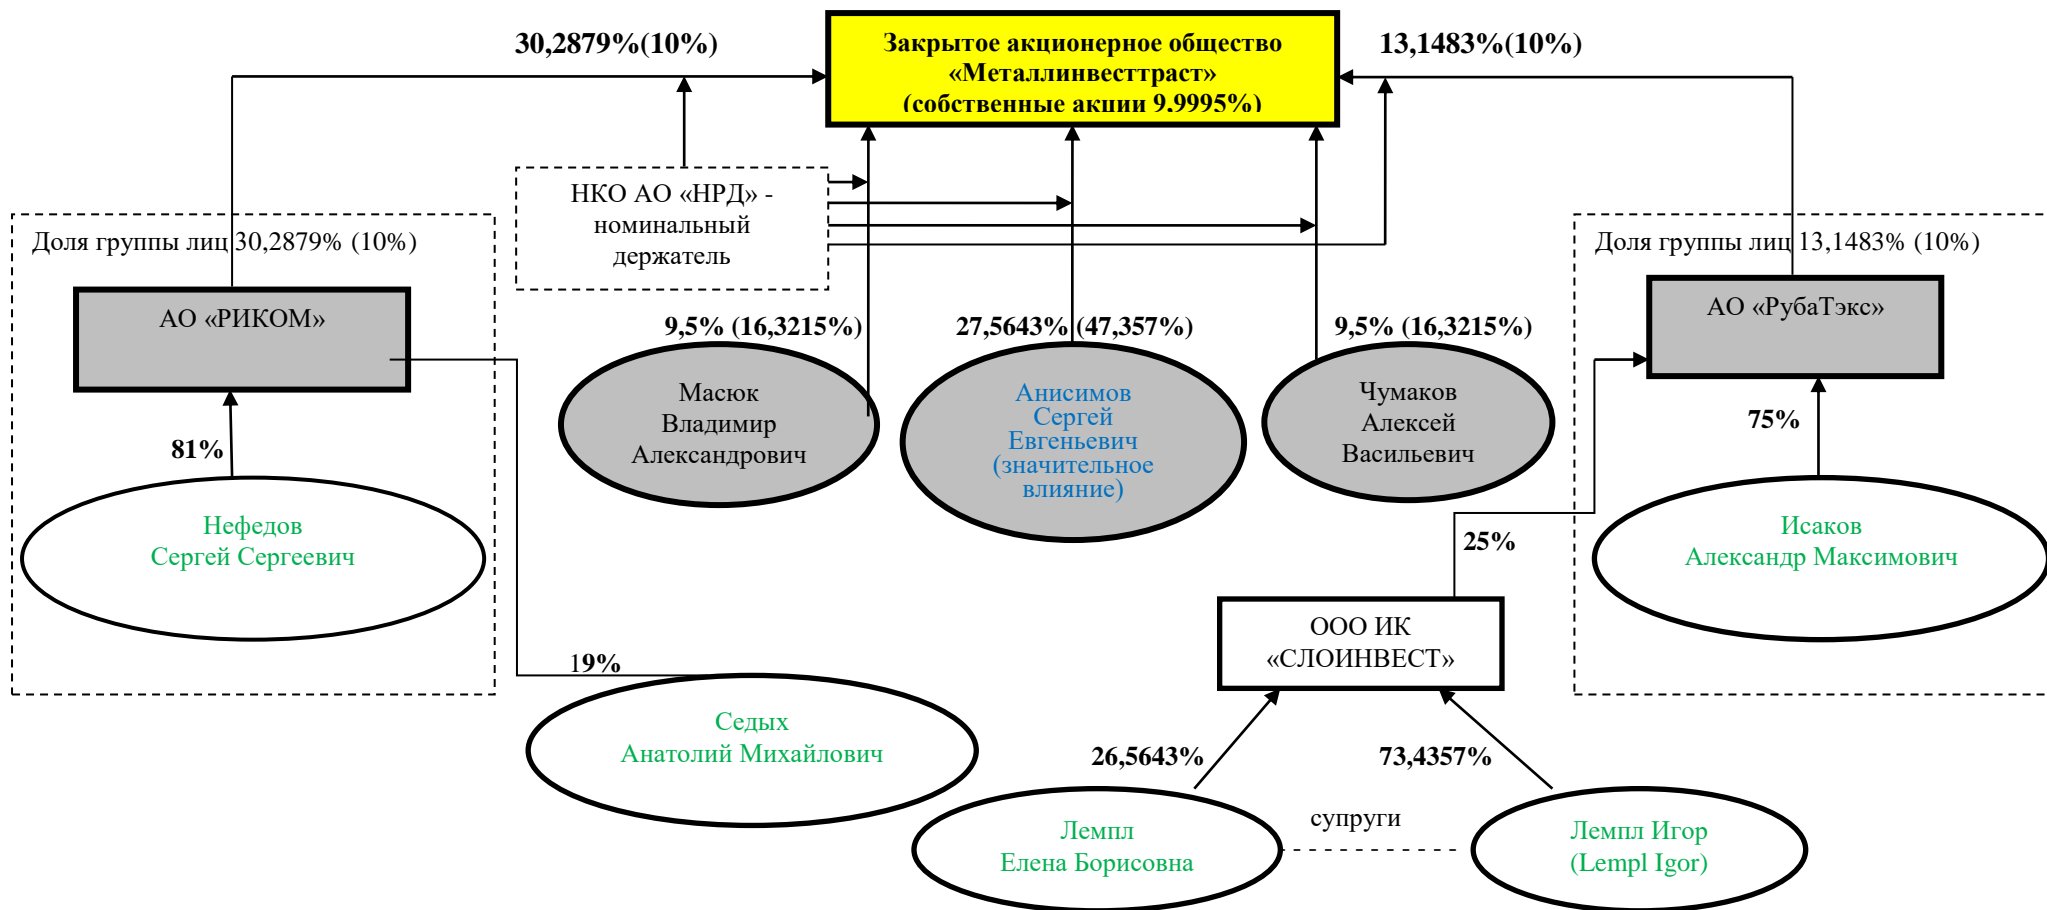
30,2879%(10%)

Закрытое акционерное общество «Металлинвесттраст» (собственные акции 9.9995%)

13,1483%(10%)

НКО АО «НРД» - номинальный держатель

Доля группы лиц 30,2879% (10%)

АО «РИКОМ»

81%

Нефедов Сергей Сергеевич

9,5% (16,3215%)

Масюк Владимир Александрович

27,5643% (47,357%)

Анисимов Сергей Евгеньевич (значительное влияние)

9,5% (16,3215%)

Чумаков Алексей Васильевич

Доля группы лиц 13,1483% (10%)

АО «РубаТэкс»

75%

Исаков Александр Максимович

25%

ООО ИК «СЛОИНВЕСТ»

19%

Седых Анатолий Михайлович

26,5643%

73,4357%

Лемпл Елена Борисовна

супруги

Лемпл Игор (Lempl Igor)